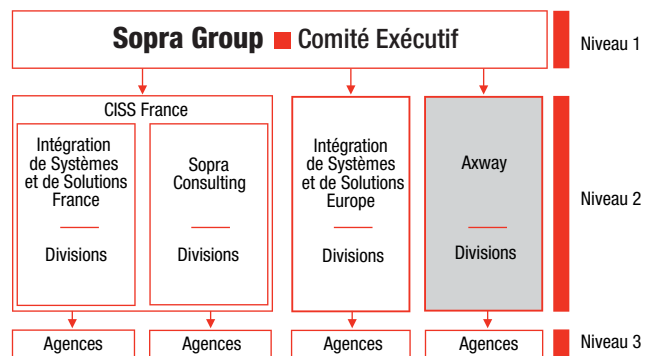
Sopra Group Comité Exécutif

Niveau 1

CISS France

Intégration de Systèmes et de Solutions France

Divisions

Sopra Consulting

Divisions

Intégration de Systèmes et de Solutions Europe

Divisions

Axway

Divisions

Niveau 2

Agences

Agences

Agences

Agences

Niveau 3